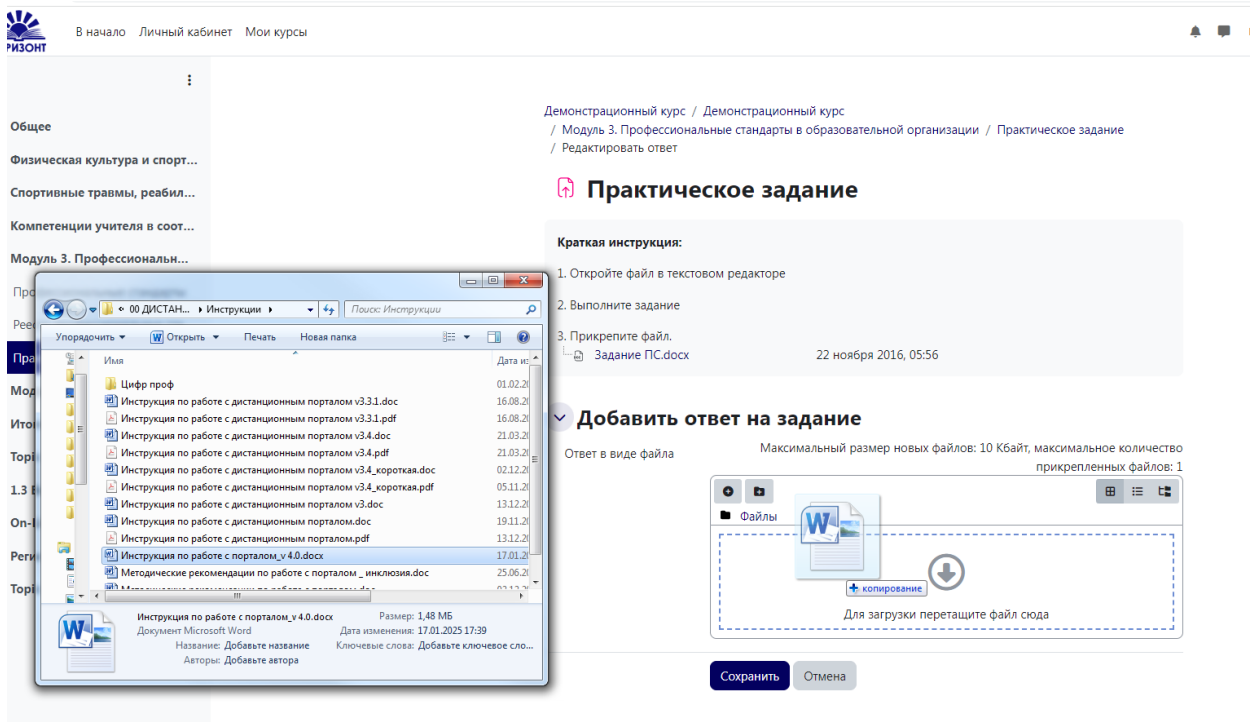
РИЗОНТ

В начало Личный кабинет Мои курсы

Общее
Физическая культура и спорт...
Спортивные травмы, реабил...
Компетенции учителя в соот...
Модуль 3. Профессиональн...
Про
Рее
Пра
Мод
Итог
Topi
1.3 E
On-l
Реги
Topi

Демонстрационный курс / Демонстрационный курс / Модуль 3. Профессиональные стандарты в образовательной организации / Практическое задание / Редактировать ответ

Практическое задание

Краткая инструкция:

1. Откройте файл в текстовом редакторе

2. Выполните задание

3. Прикрепите файл.
Задание ПС.docx 22 ноября 2016, 05:56

Добавить ответ на задание

Ответ в виде файла

Максимальный размер новых файлов: 10 Кбайт, максимальное количество прикрепленных файлов: 1

Файлы

+ копирование

Для загрузки перетащите файл сюда

Сохранить Отмена

« 00 ДИСТАН... ▸ Инструкции ▸
Поиск: Инструкции
Упорядочить ▾ Открыть ▾ Печать Новая папка
Имя | Дата из
Цифр проф | 01.02.20
Инструкция по работе с дистанционным порталом v3.3.1.doc | 16.08.20
Инструкция по работе с дистанционным порталом v3.3.1.pdf | 16.08.20
Инструкция по работе с дистанционным порталом v3.4.doc | 21.03.20
Инструкция по работе с дистанционным порталом v3.4.pdf | 21.03.20
Инструкция по работе с дистанционным порталом v3.4_короткая.doc | 02.12.20
Инструкция по работе с дистанционным порталом v3.4_короткая.pdf | 05.11.20
Инструкция по работе с дистанционным порталом v3.doc | 13.12.20
Инструкция по работе с дистанционным порталом.doc | 19.11.20
Инструкция по работе с дистанционным порталом.pdf | 13.12.20
Инструкция по работе с порталом_v 4.0.docx | 17.01.20
Методические рекомендации по работе с порталом _ инклюзия.doc | 25.06.20
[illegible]

Инструкция по работе с порталом_v 4.0.docx Размер: 1,48 МБ
Документ Microsoft Word Дата изменения: 17.01.2025 17:39
Название: Добавьте название Ключевые слова: Добавьте ключевое сло...
Авторы: Добавьте автора